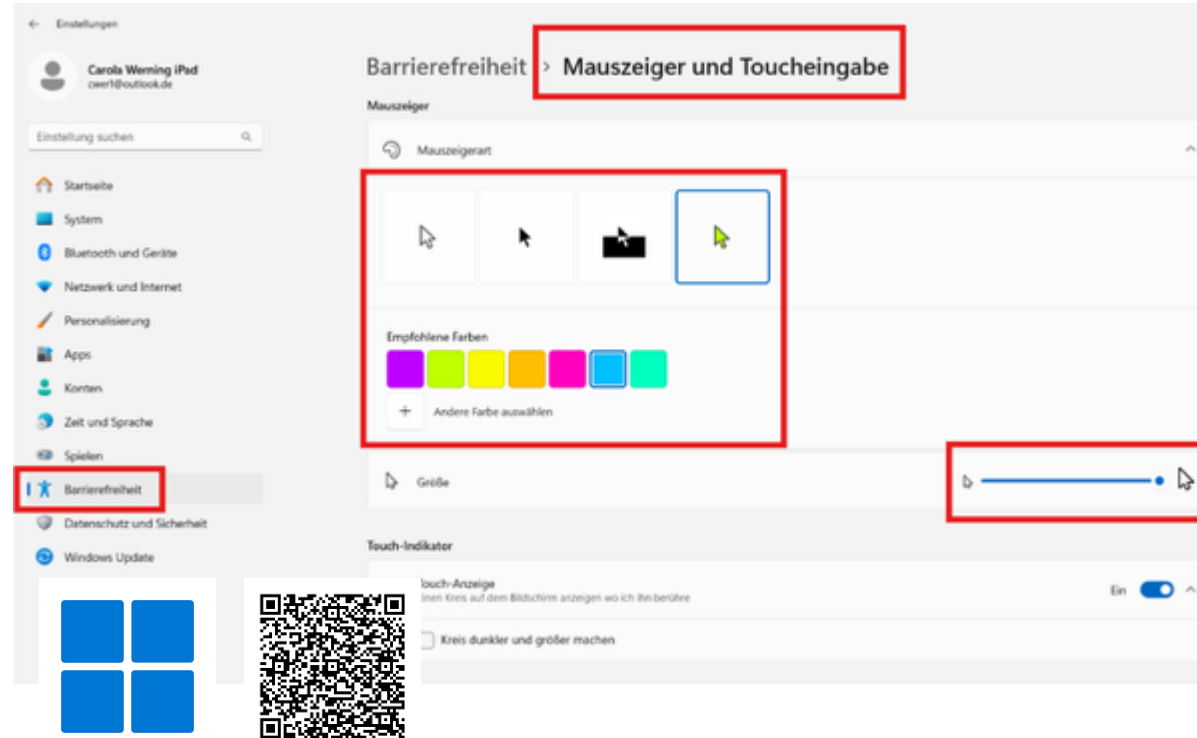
Einstellungen

Carola Werning iPad
cwer1@outlook.de

Einstellung suchen

Startseite
System
Bluetooth und Geräte
Netzwerk und Internet
Personalisierung
Apps
Konten
Zeit und Sprache
Spielen
Barrierefreiheit
Datenschutz und Sicherheit
Windows Update

Barrierefreiheit > Mauszeiger und Toucheingabe

Mauszeiger

Mauszeigerart

Empfohlene Farben

Andere Farbe auswählen

Größe

Touch-Indikator

Touch-Anzeige
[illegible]inen Kreis auf dem Bildschirm anzeigen wo ich ihn berühre

Ein

Kreis dunkler und größer machen